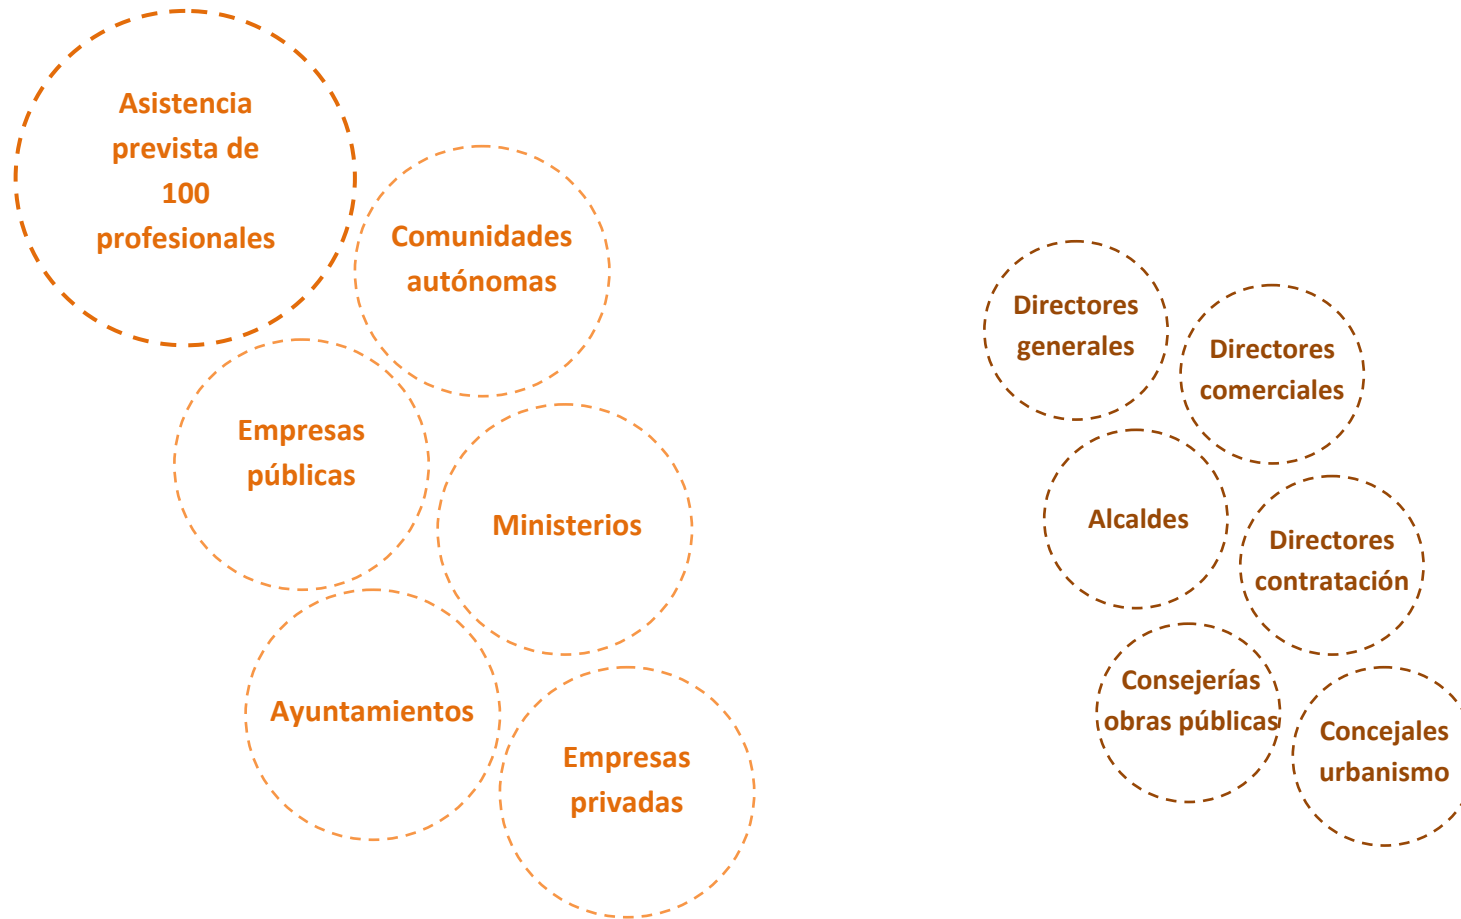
Asistencia prevista de 100 profesionales

Comunidades autónomas

Empresas públicas

Ministerios

Ayuntamientos

Empresas privadas

Directores generales

Directores comerciales

Alcaldes

Directores contratación

Consejerías obras públicas

Concejales urbanismo